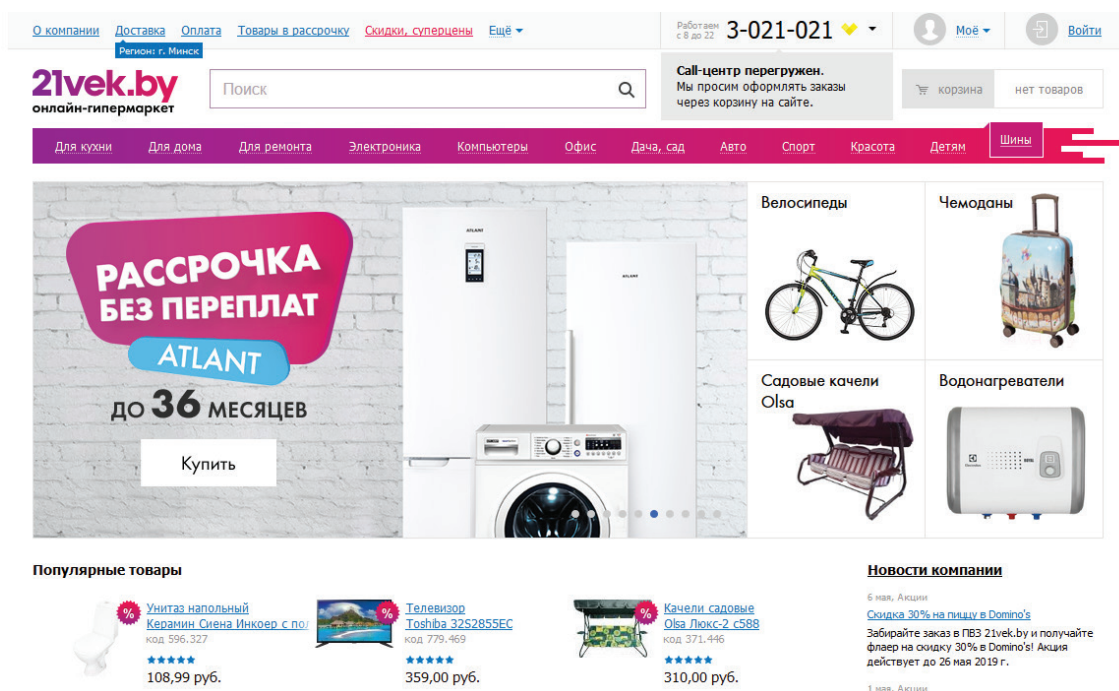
О компании Доставка Оплата Товары в рассрочку Скидки, суперцены Ещё

Регион: г. Минск

Работаем с 8 до 22 3-021-021

Моё Войти

21vek.by онлайн-гипермаркет

Поиск

Call-центр перегружен. Мы просим оформлять заказы через корзину на сайте.

корзина нет товаров

Для кухни Для дома Для ремонта Электроника Компьютеры Офис Дача, сад Авто Спорт Красота Детям Шины

РАССРОЧКА БЕЗ ПЕРЕПЛАТ ATLANT ДО 36 МЕСЯЦЕВ

Купить

ATLANT

ATLANT

Велосипеды

Чемоданы

Садовые качели Olsa

Водонагреватели

Популярные товары

%

Унитаз напольный Керамин Сиена Инкоер с пол

код 596.327

108,99 руб.

%

Телевизор Toshiba 32S2855EC

код 779.469

359,00 руб.

%

Качели садовые Olsa Люкс-2 с588

код 371.446

310,00 руб.

Новости компании

6 мая, Акции

Скидка 30% на пиццу в Domino's

Забирайте заказ в ПВЗ 21vek.by и получайте флаер на скидку 30% в Domino's! Акция действует до 26 мая 2019 г.

1 мая, Акции